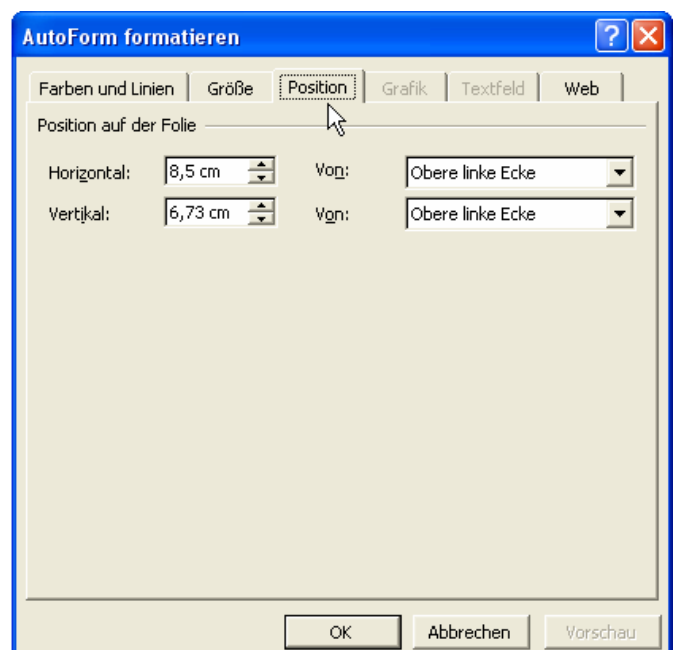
AutoForm formatieren

?

Farben und Linien | Größe | Position | Grafik | Textfeld | Web

Position auf der Folie

Horizontal: 8,5 cm Von: Obere linke Ecke

Vertikal: 6,73 cm Von: Obere linke Ecke

OK Abbrechen Vorschau